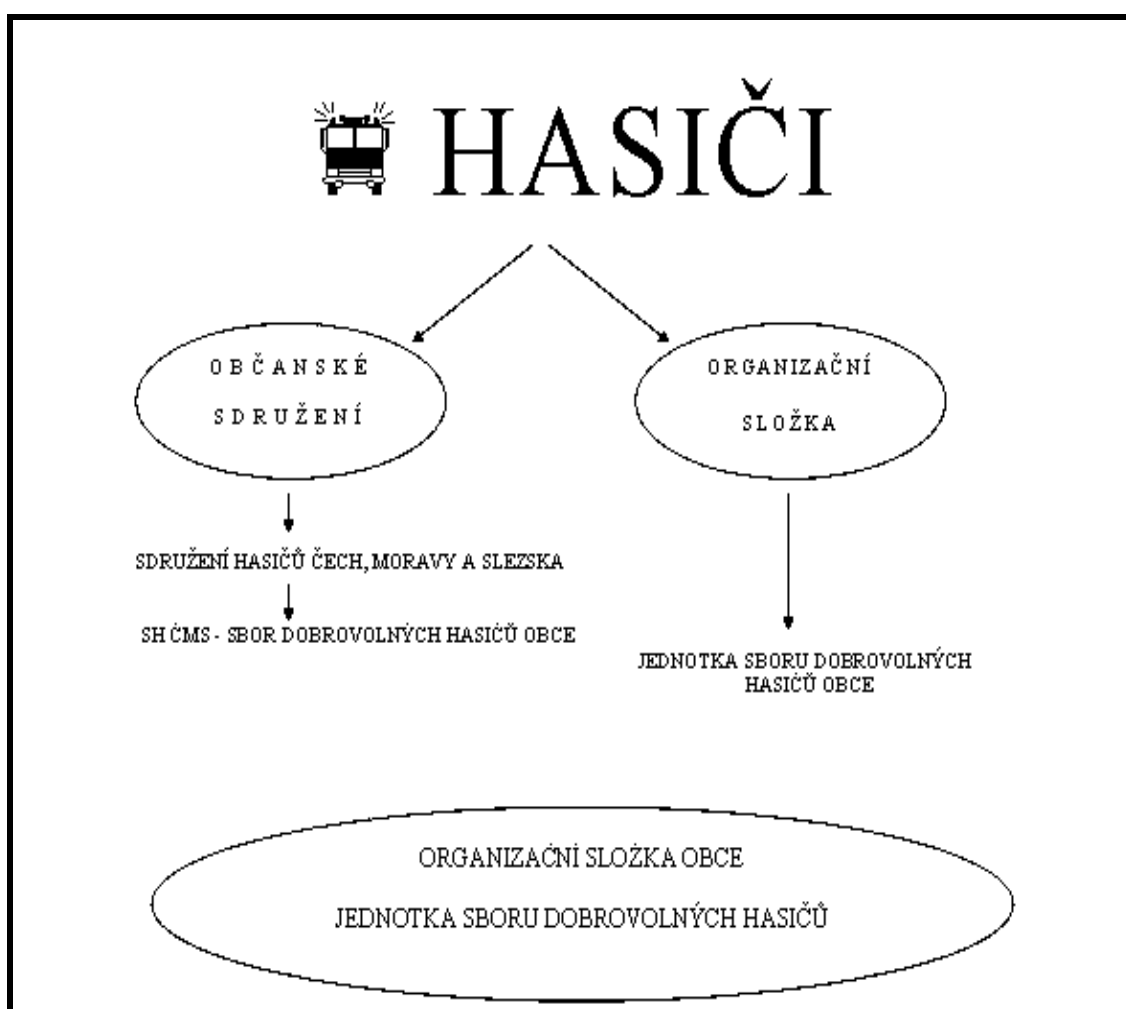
HASIČI

OBČANSKÉ SDRUŽENÍ

ORGANIZAČNÍ SLOŽKA

SDRUŽENÍ HASIČŮ ČECH, MORAVY A SLEZSKA

SH ČMS - SBOR DOBROVOLNÝCH HASIČŮ OBCE

JEDNOTKA SBORU DOBROVOLNÝCH HASIČŮ OBCE

ORGANIZAČNÍ SLOŽKA OBCE

JEDNOTKA SBORU DOBROVOLNÝCH HASIČŮ